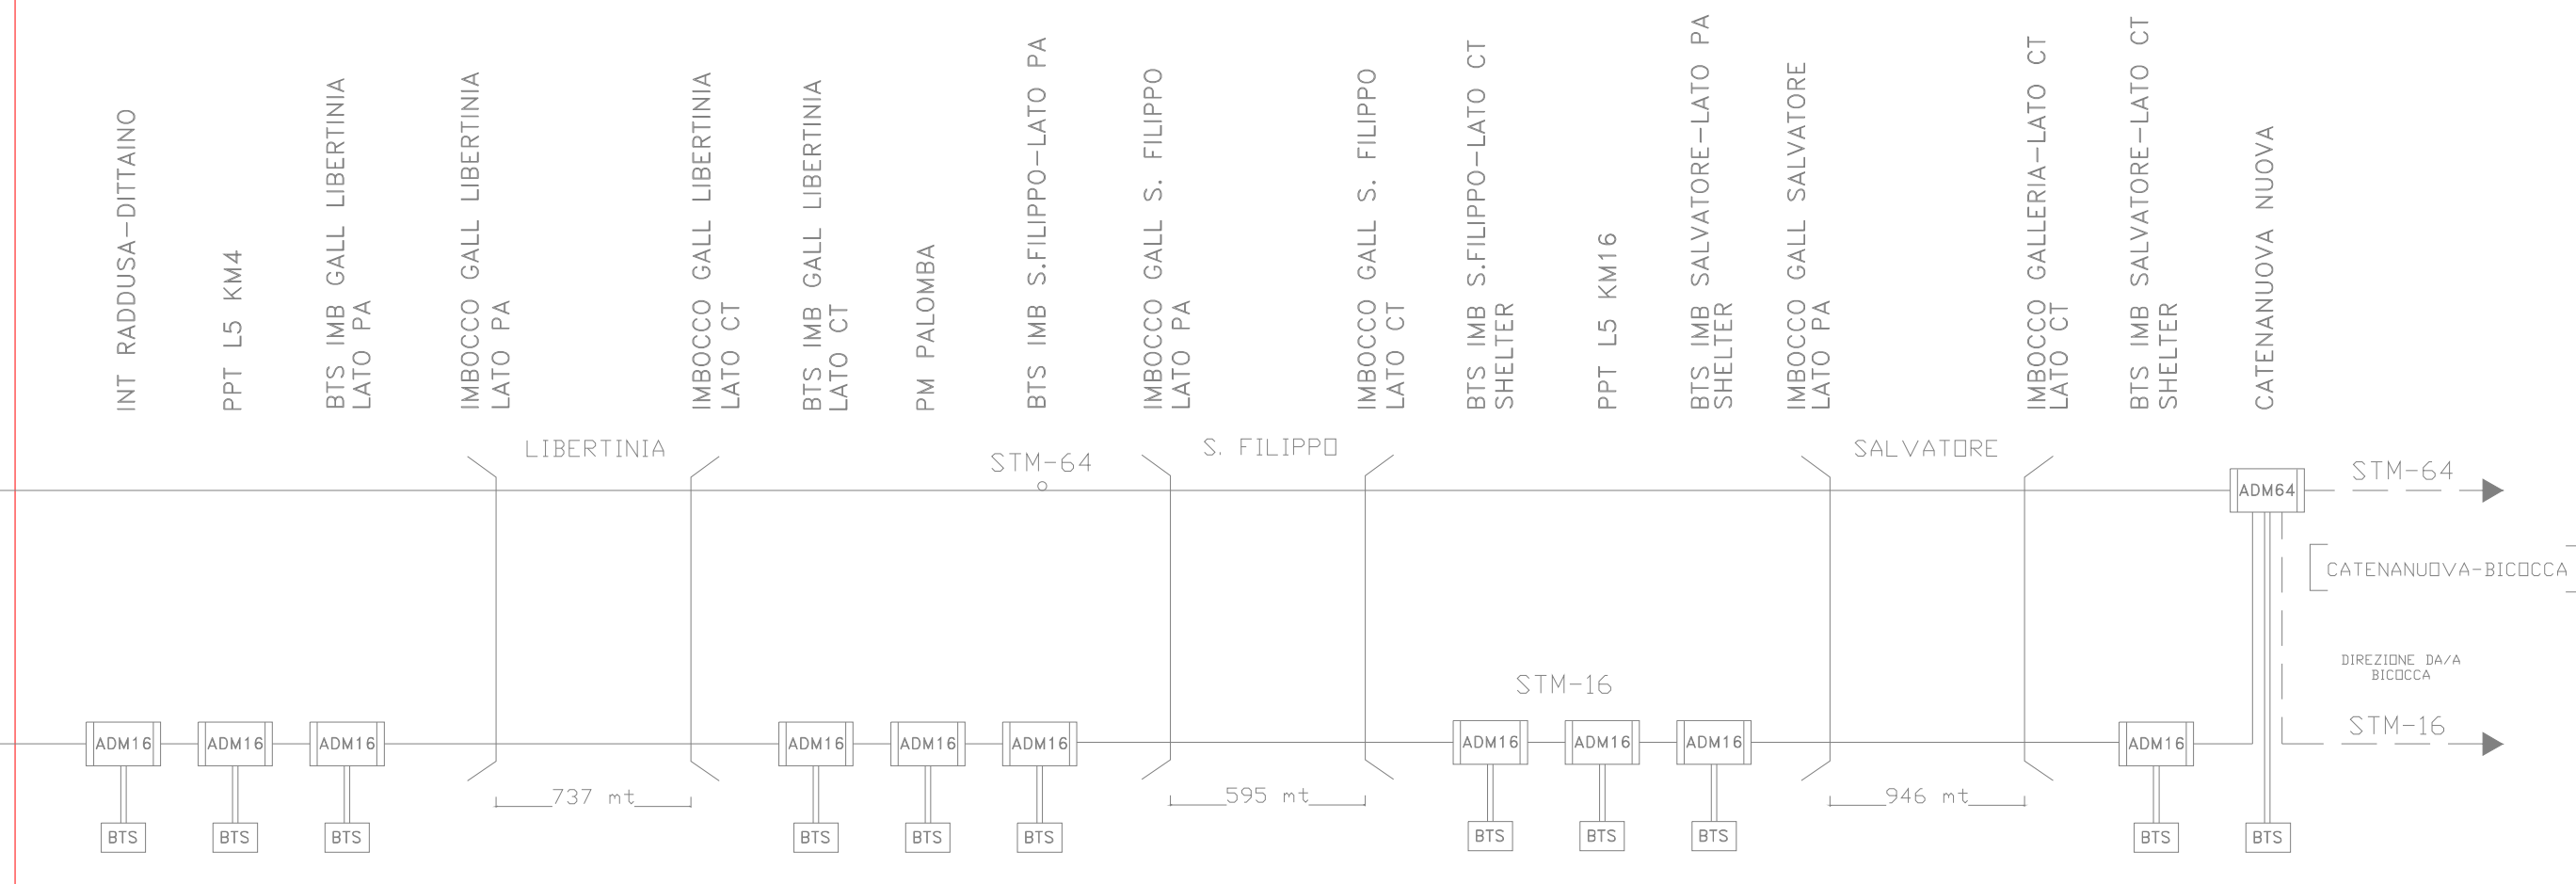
INT RADDUSA-DITTAINO

PPT L5 KM4

BTS IMB GALL LIBERTINIA LATO PA

IMBOCCO GALL LIBERTINIA LATO PA

IMBOCCO GALL LIBERTINIA LATO CT

BTS IMB GALL LIBERTINIA LATO CT

PM PALOMBA

BTS IMB S.FILIPPO-LATO PA

IMBOCCO GALL S. FILIPPO LATO PA

IMBOCCO GALL S. FILIPPO LATO CT

BTS IMB S.FILIPPO-LATO CT SHELTER

PPT L5 KM16

BTS IMB SALVATORE-LATO PA SHELTER

IMBOCCO GALL SALVATORE LATO PA

IMBOCCO GALLERIA-LATO CT LATO CT

BTS IMB SALVATORE-LATO CT SHELTER

CATENANUOVA NUOVA

LIBERTINIA

STM-64

S. FILIPPO

SALVATORE

ADM64

STM-64

CATENANUOVA-BICOCCA

DIREZIONE DA/A BICOCCA

STM-16

STM-16

ADM16 ADM16 ADM16 ADM16 ADM16 ADM16 ADM16 ADM16 ADM16 ADM16

737 mt

595 mt

946 mt

BTS BTS BTS BTS BTS BTS BTS BTS BTS BTS BTS